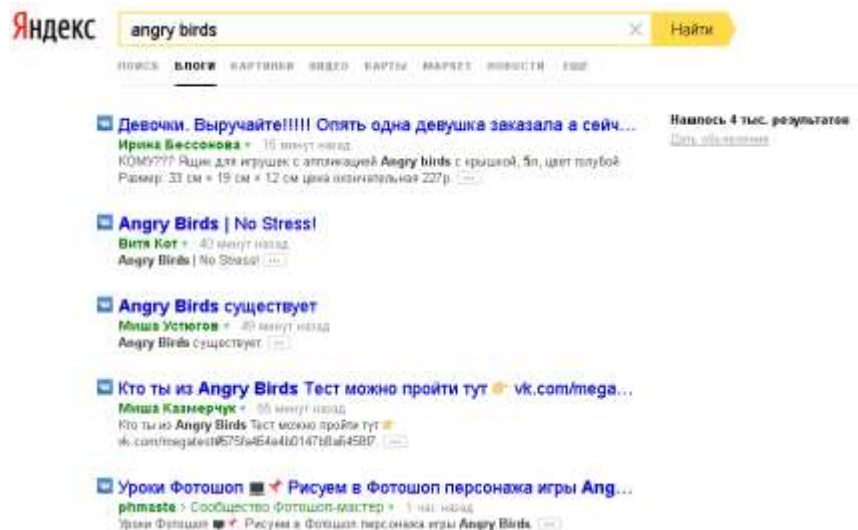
Яндекс

angry birds

Найти

ПОИСК БЛОГИ КАРТИНКИ ВИДЕО КАРТЫ МАРКЕТ НОВОСТИ ЕЩЁ

Нашлось 4 тыс. результатов

Дать объявление

Девочки. Выручайте!!!!! Опять одна девушка заказала а сейч...

Ирина Бессонова • 15 минут назад

КОМУ??? Ящик для игрушек с аппликацией Angry birds с крышкой, 5л, цвет голубой. Размер: 33 см × 19 см × 12 см цена окончательная 227р. ...

Angry Birds | No Stress!

Витя Кот • 40 минут назад

Angry Birds | No Stress! ...

Angry Birds существует

Миша Устюгов • 49 минут назад

Angry Birds существует ...

Кто ты из Angry Birds Тест можно пройти тут vk.com/mega...

Миша Казмерчук • 55 минут назад

Кто ты из Angry Birds Тест можно пройти тут vk.com/megatest#575fa464a4b0147b8a64587 ...

Уроки Фотошоп Рисуем в Фотошоп персонажа игры Ang...

phmaste › Сообщество фотошоп-мастер • 1 час назад

Уроки Фотошоп Рисуем в Фотошоп персонажа игры Angry Birds ...